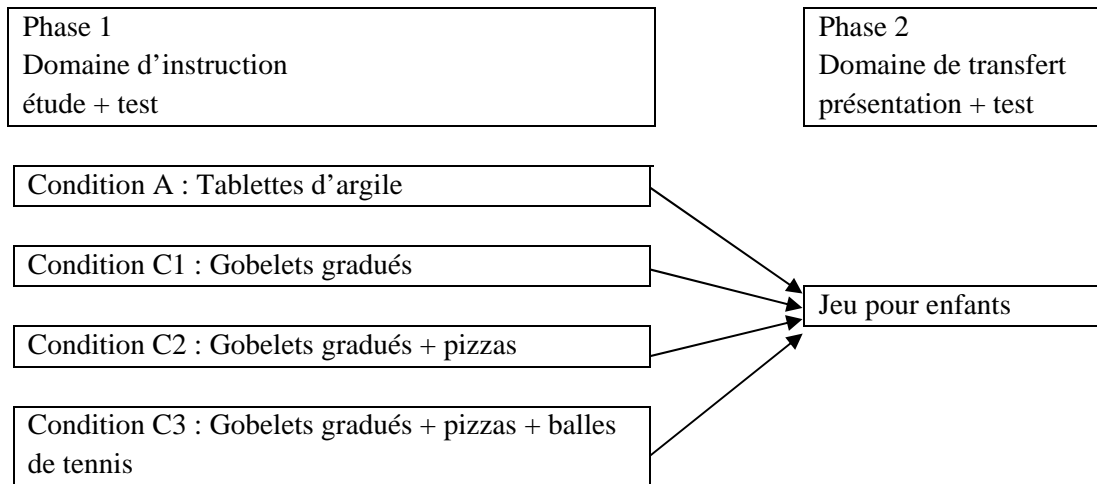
Phase 1
Domaine d’instruction
étude + test

Phase 2
Domaine de transfert
présentation + test

Condition A : Tablettes d’argile

Condition C1 : Gobelets gradués

Condition C2 : Gobelets gradués + pizzas

Condition C3 : Gobelets gradués + pizzas + balles de tennis

Jeu pour enfants